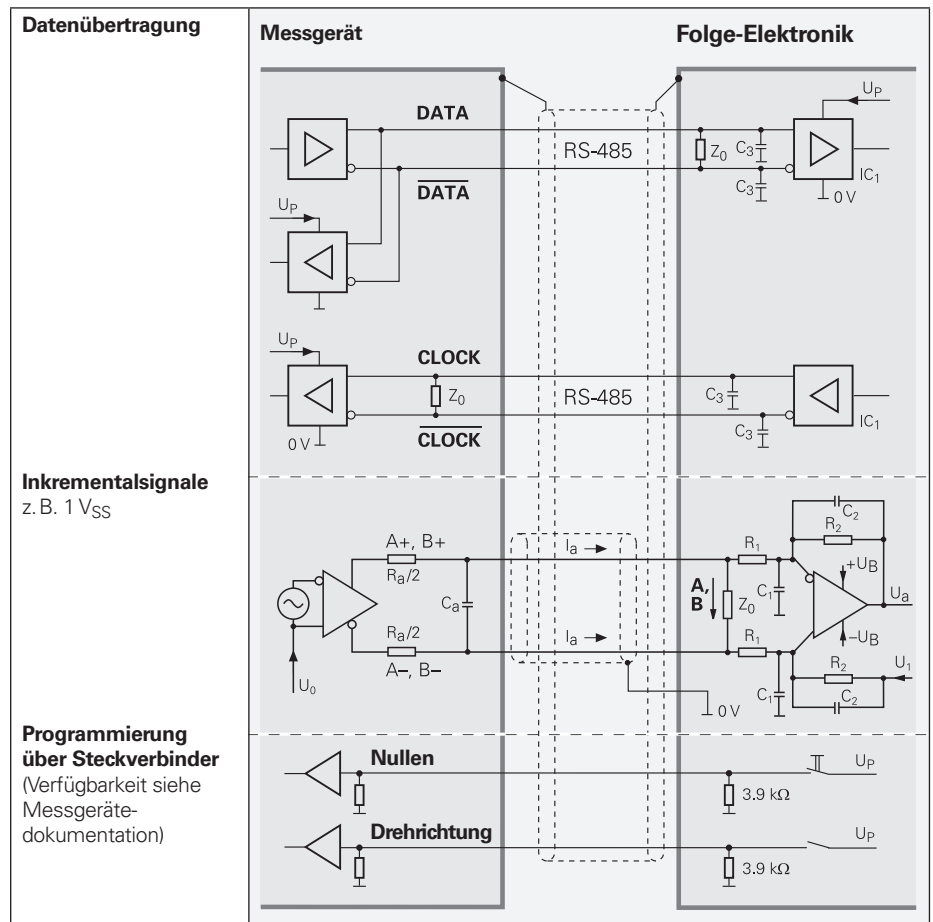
**Datenübertragung**

**Messgerät**

**Folge-Elektronik**

$U_P$

**DATA**

RS-485

$Z_0$ $C_3$

$IC_1$

$C_3$

$0\,V$

$\overline{\textbf{DATA}}$

$U_P$

$U_P$

**CLOCK**

$Z_0$

RS-485

$C_3$

$IC_1$

$0\,V$

$C_3$

$\overline{\textbf{CLOCK}}$

**Inkrementalsignale**
z. B. $1\,V_{SS}$

$C_2$

$R_2$

A+, B+

$I_a$

$R_1$

$+U_B$

$R_a/2$

**A, B**

$C_1$

$U_a$

$C_a$

$Z_0$

$R_a/2$

$I_a$

$R_1$

$-U_B$

A–, B–

$R_2$

$U_1$

$U_0$

$C_1$

$C_2$

$0\,V$

**Programmierung über Steckverbinder**
(Verfügbarkeit siehe Messgerätedokumentation)

**Nullen**

$U_P$

$3.9\,k\Omega$

**Drehrichtung**

$U_P$

$3.9\,k\Omega$